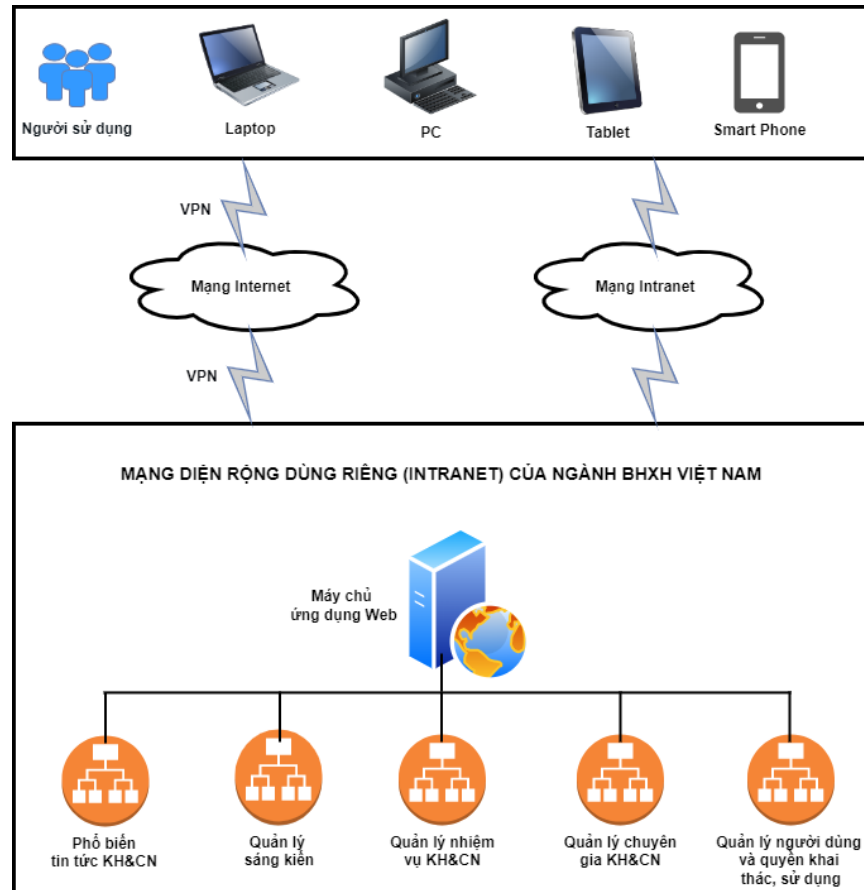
Người sử dụng

Laptop

PC

Tablet

Smart Phone

VPN

Mạng Internet

Mạng Intranet

VPN

MẠNG DIỆN RỘNG DÙNG RIÊNG (INTRANET) CỦA NGÀNH BHXH VIỆT NAM

Máy chủ ứng dụng Web

Phổ biến tin tức KH&CN

Quản lý sáng kiến

Quản lý nhiệm vụ KH&CN

Quản lý chuyên gia KH&CN

Quản lý người dùng và quyền khai thác, sử dụng